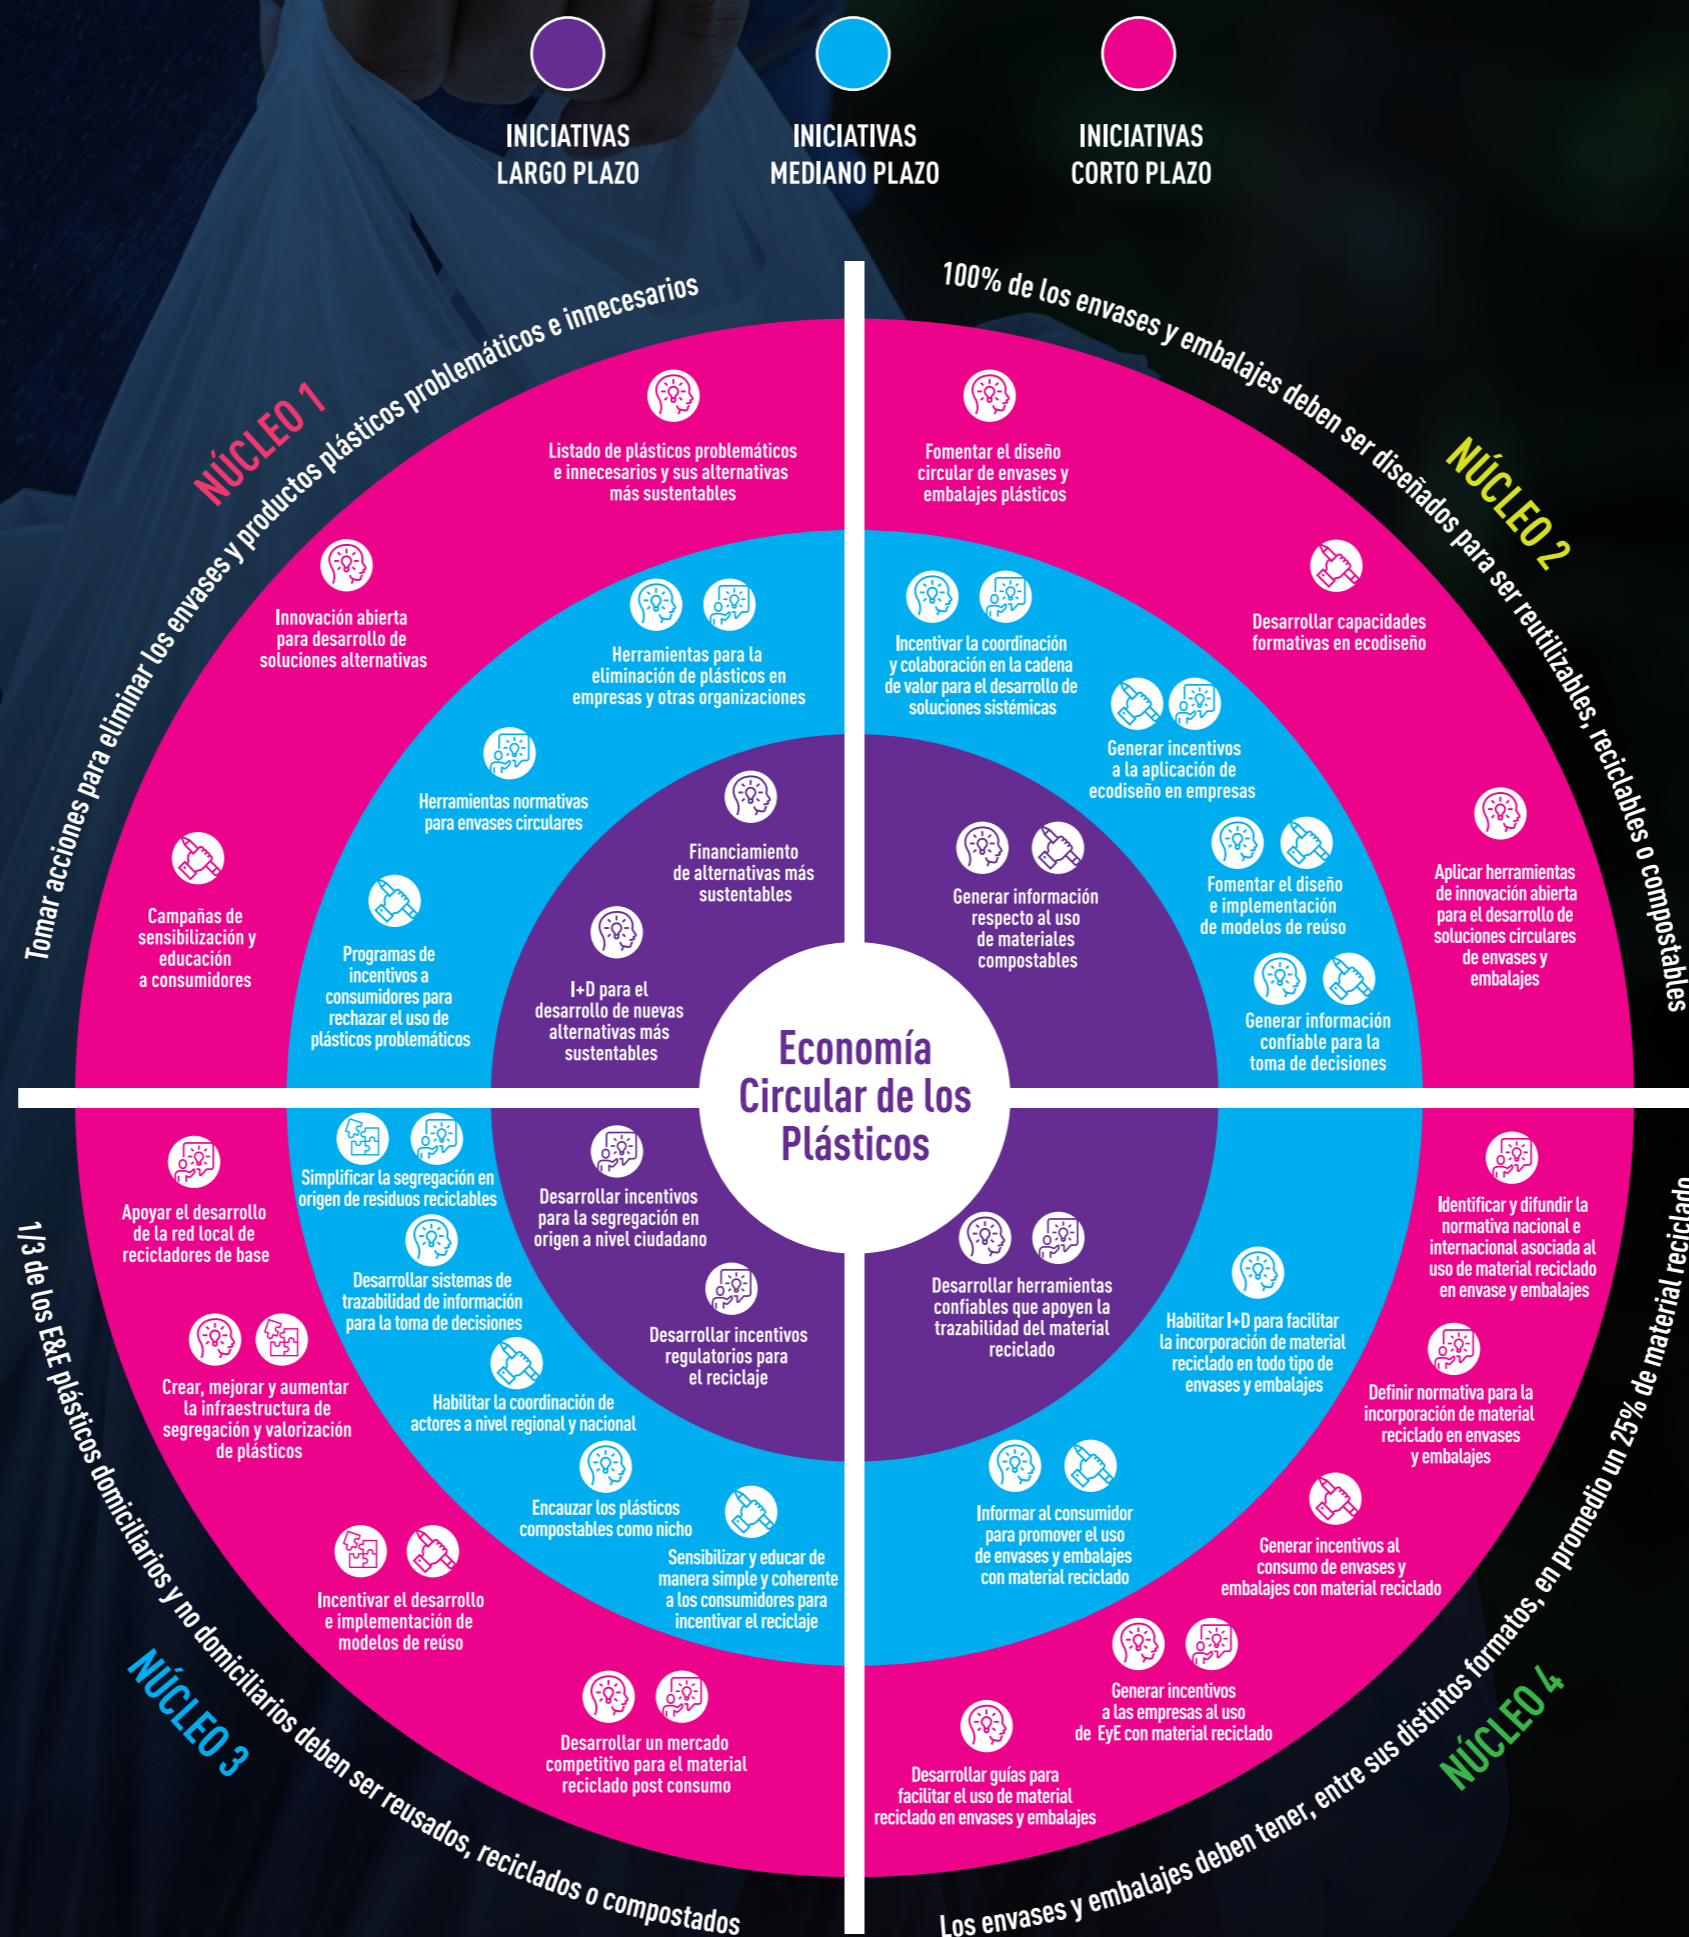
INICIATIVAS LARGO PLAZO

INICIATIVAS MEDIANO PLAZO

INICIATIVAS CORTO PLAZO

NÚCLEO 1

Tomar acciones para eliminar los envases y productos plásticos problemáticos e innecesarios

Listado de plásticos problemáticos e innecesarios y sus alternativas más sustentables

Innovación abierta para desarrollo de soluciones alternativas

Campañas de sensibilización y educación a consumidores

Herramientas para la eliminación de plásticos en empresas y otras organizaciones

Herramientas normativas para envases circulares

Programas de incentivos a consumidores para rechazar el uso de plásticos problemáticos

Financiamiento de alternativas más sustentables

I+D para el desarrollo de nuevas alternativas más sustentables

NÚCLEO 2

100% de los envases y embalajes deben ser diseñados para ser reutilizables, reciclables o compostables

Fomentar el diseño circular de envases y embalajes plásticos

Desarrollar capacidades formativas en ecodiseño

Aplicar herramientas de innovación abierta para el desarrollo de soluciones circulares de envases y embalajes

Incentivar la coordinación y colaboración en la cadena de valor para el desarrollo de soluciones sistémicas

Generar incentivos a la aplicación de ecodiseño en empresas

Fomentar el diseño e implementación de modelos de reúso

Generar información confiable para la toma de decisiones

Generar información respecto al uso de materiales compostables

Economía Circular de los Plásticos

NÚCLEO 3

1/3 de los E&E plásticos domiciliarios y no domiciliarios deben ser reusados, reciclados o compostados

Apoyar el desarrollo de la red local de recicladores de base

Crear, mejorar y aumentar la infraestructura de segregación y valorización de plásticos

Incentivar el desarrollo e implementación de modelos de reúso

Desarrollar un mercado competitivo para el material reciclado post consumo

Simplificar la segregación en origen de residuos reciclables

Desarrollar sistemas de trazabilidad de información para la toma de decisiones

Habilitar la coordinación de actores a nivel regional y nacional

Encauzar los plásticos compostables como nicho

Sensibilizar y educar de manera simple y coherente a los consumidores para incentivar el reciclaje

Desarrollar incentivos para la segregación en origen a nivel ciudadano

Desarrollar incentivos regulatorios para el reciclaje

NÚCLEO 4

Los envases y embalajes deben tener, entre sus distintos formatos, en promedio un 25% de material reciclado

Identificar y difundir la normativa nacional e internacional asociada al uso de material reciclado en envase y embalajes

Definir normativa para la incorporación de material reciclado en envases y embalajes

Generar incentivos al consumo de envases y embalajes con material reciclado

Generar incentivos a las empresas al uso de EyE con material reciclado

Desarrollar guías para facilitar el uso de material reciclado en envases y embalajes

Habilitar I+D para facilitar la incorporación de material reciclado en todo tipo de envases y embalajes

Informar al consumidor para promover el uso de envases y embalajes con material reciclado

Desarrollar herramientas confiables que apoyen la trazabilidad del material reciclado